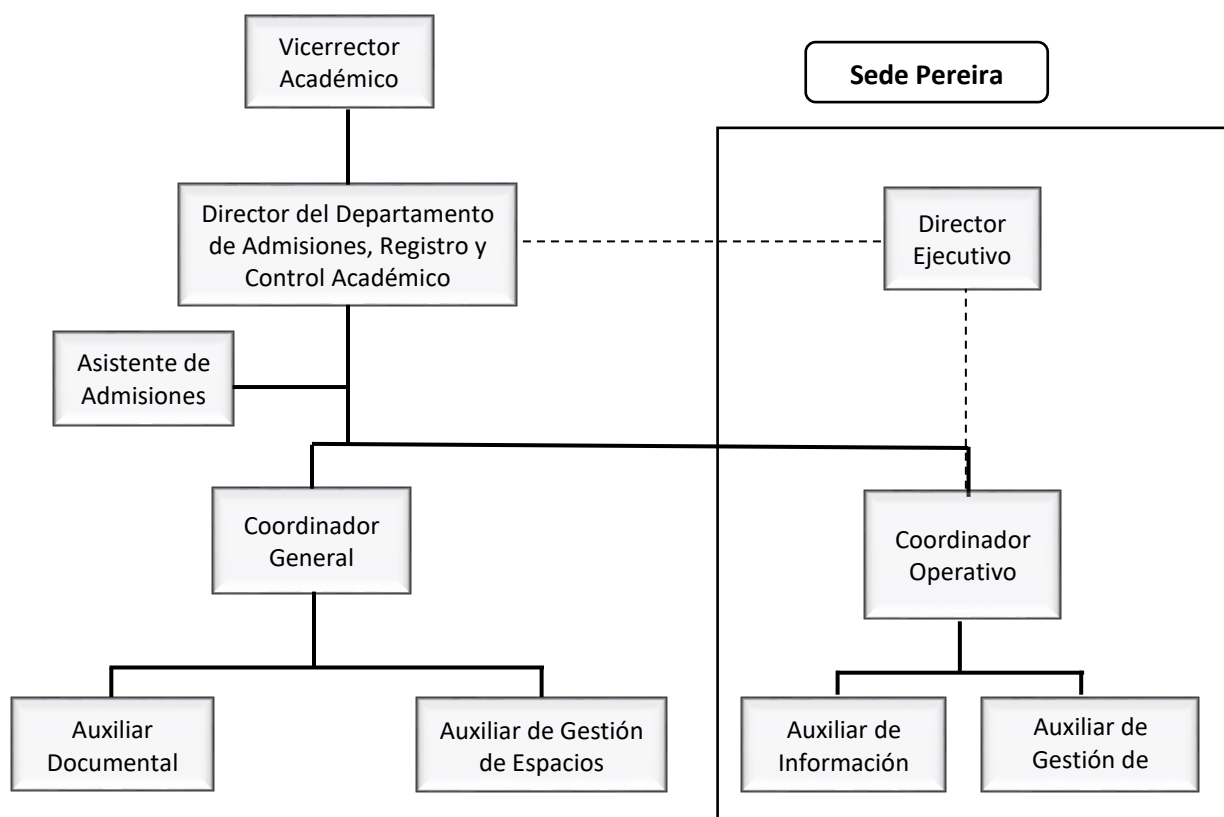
Vicerrector Académico

Sede Pereira

Director del Departamento de Admisiones, Registro y Control Académico

Director Ejecutivo

Asistente de Admisiones

Coordinador General

Coordinador Operativo

Auxiliar Documental

Auxiliar de Gestión de Espacios

Auxiliar de Información

Auxiliar de Gestión de